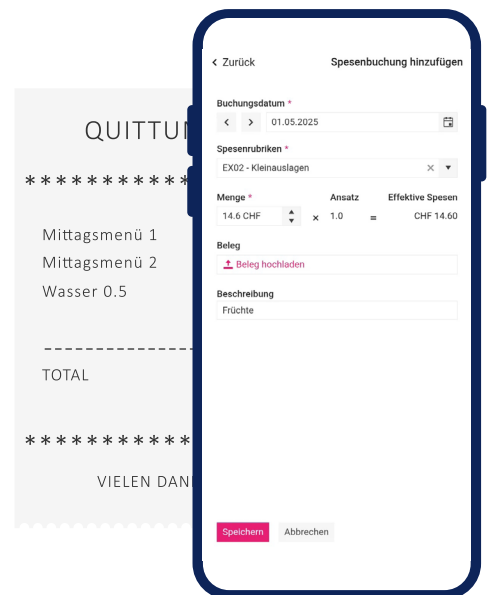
QUITTUN

**********

Mittagsmenü 1

Mittagsmenü 2

Wasser 0.5

TOTAL

**********

VIELEN DAN

< Zurück

Spesenbuchung hinzufügen

Buchungsdatum *

< >

01.05.2025

Spesenrubriken *

EX02 - Kleinauslagen

Menge *

14.6 CHF

×

Ansatz

1.0

=

Effektive Spesen

CHF 14.60

Beleg

Beleg hochladen

Beschreibung

Früchte

Speichern

Abbrechen